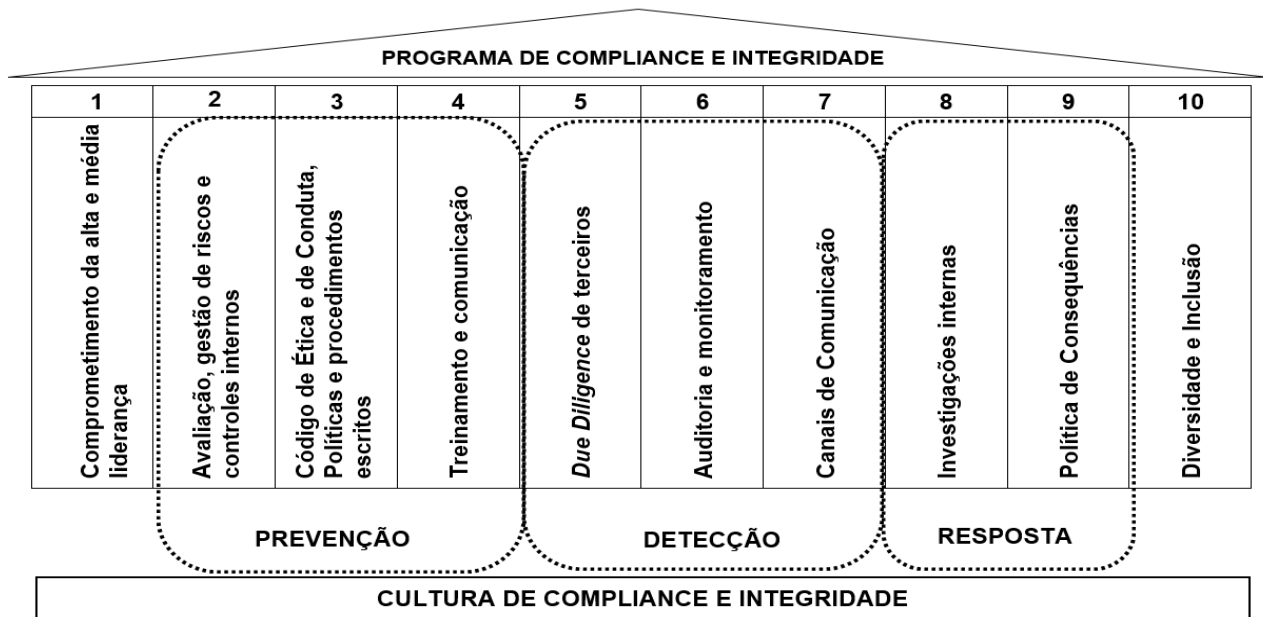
PROGRAMA DE COMPLIANCE E INTEGRIDADE

| 1 | 2 | 3 | 4 | 5 | 6 | 7 | 8 | 9 | 10 |
|---|---|---|---|---|---|---|---|---|---|
| Comprometimento da alta e média liderança | Avaliação, gestão de riscos e controles internos | Código de Ética e de Conduta, Políticas e procedimentos escritos | Treinamento e comunicação | *Due Diligence* de terceiros | Auditoria e monitoramento | Canais de Comunicação | Investigações internas | Política de Consequências | Diversidade e Inclusão |

PREVENÇÃO

DETECÇÃO

RESPOSTA

CULTURA DE COMPLIANCE E INTEGRIDADE